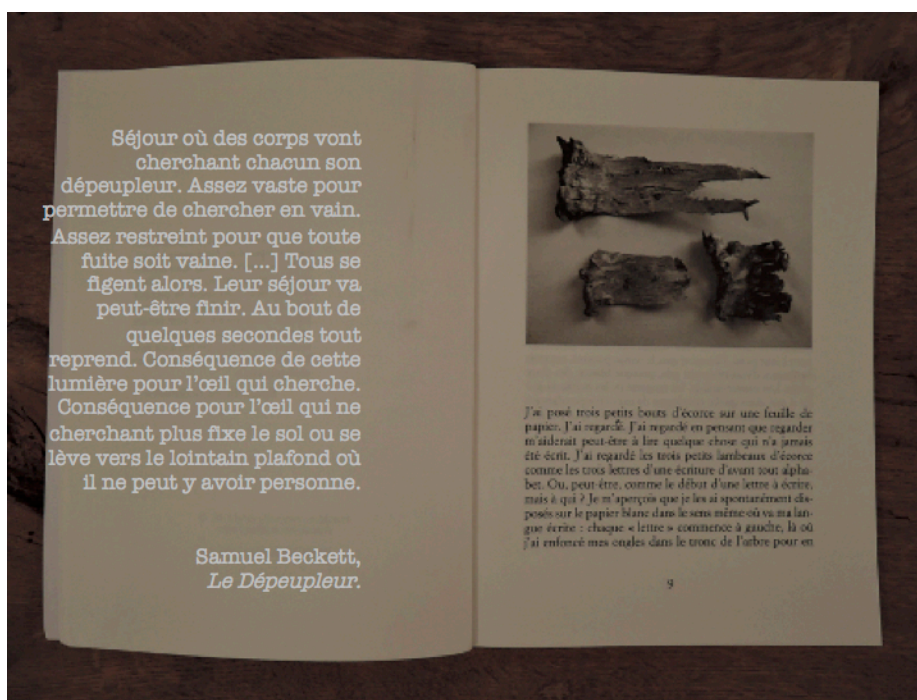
Séjour où des corps vont cherchant chacun son dépeupleur. Assez vaste pour permettre de chercher en vain. Assez restreint pour que toute fuite soit vaine. [...] Tous se figent alors. Leur séjour va peut-être finir. Au bout de quelques secondes tout reprend. Conséquence de cette lumière pour l'œil qui cherche. Conséquence pour l'œil qui ne cherchant plus fixe le sol ou se lève vers le lointain plafond où il ne peut y avoir personne.

Samuel Beckett,
*Le Dépeupleur*.

J'ai posé trois petits bouts d'écorce sur une feuille de papier. J'ai regardé. J'ai regardé en pensant que regarder m'aiderait peut-être à lire quelque chose qui n'a jamais été écrit. J'ai regardé les trois petits lambeaux d'écorce comme les trois lettres d'une écriture d'avant tout alphabet. Ou, peut-être, comme le début d'une lettre à écrire, mais à qui ? Je m'aperçois que je les ai spontanément disposés sur le papier blanc dans le sens même où va ma langue écrite : chaque « lettre » commence à gauche, là où j'ai enfoncé mes ongles dans le tronc de l'arbre pour en

9